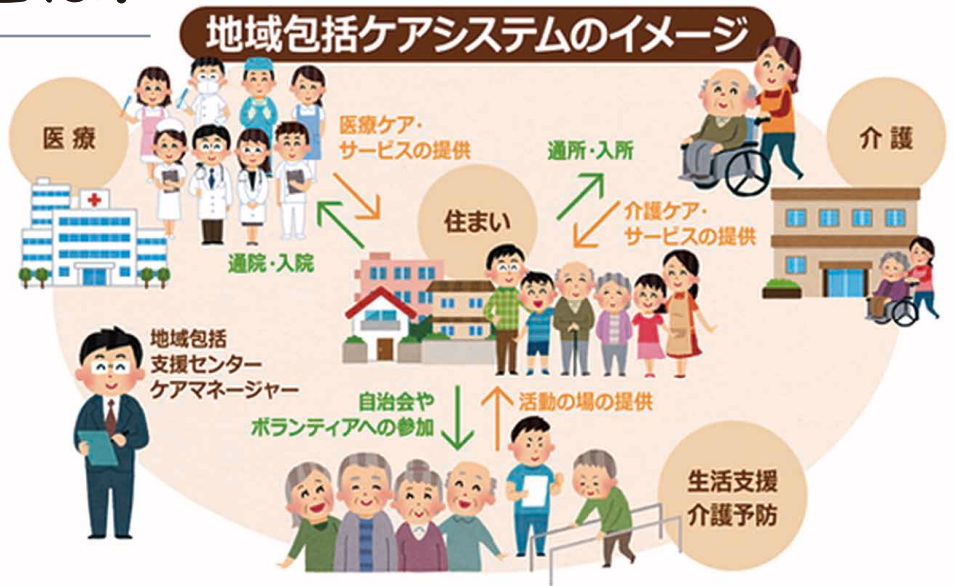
地域包括ケアシステムのイメージ

医療

医療ケア・サービスの提供

通院・入院

住まい

通所・入所

介護ケア・サービスの提供

介護

地域包括支援センターケアマネージャー

自治会やボランティアへの参加

活動の場の提供

生活支援
介護予防